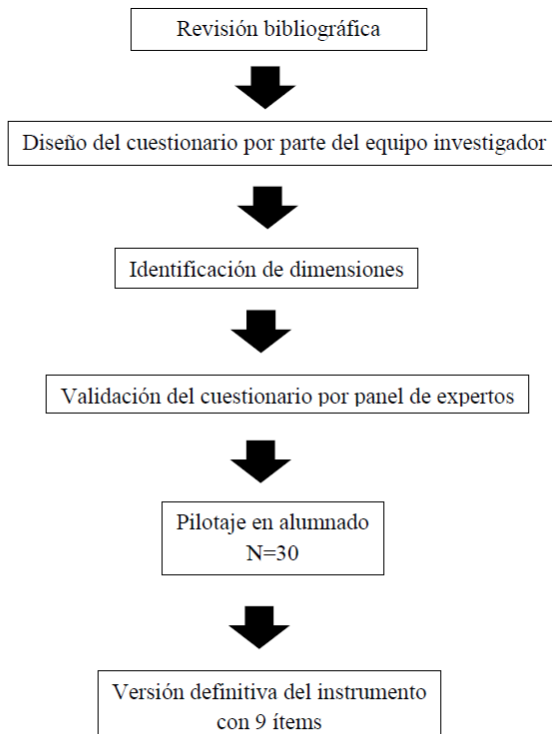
Revisión bibliográfica

Diseño del cuestionario por parte del equipo investigador

Identificación de dimensiones

Validación del cuestionario por panel de expertos

Pilotaje en alumnado
N=30

Versión definitiva del instrumento
con 9 ítems